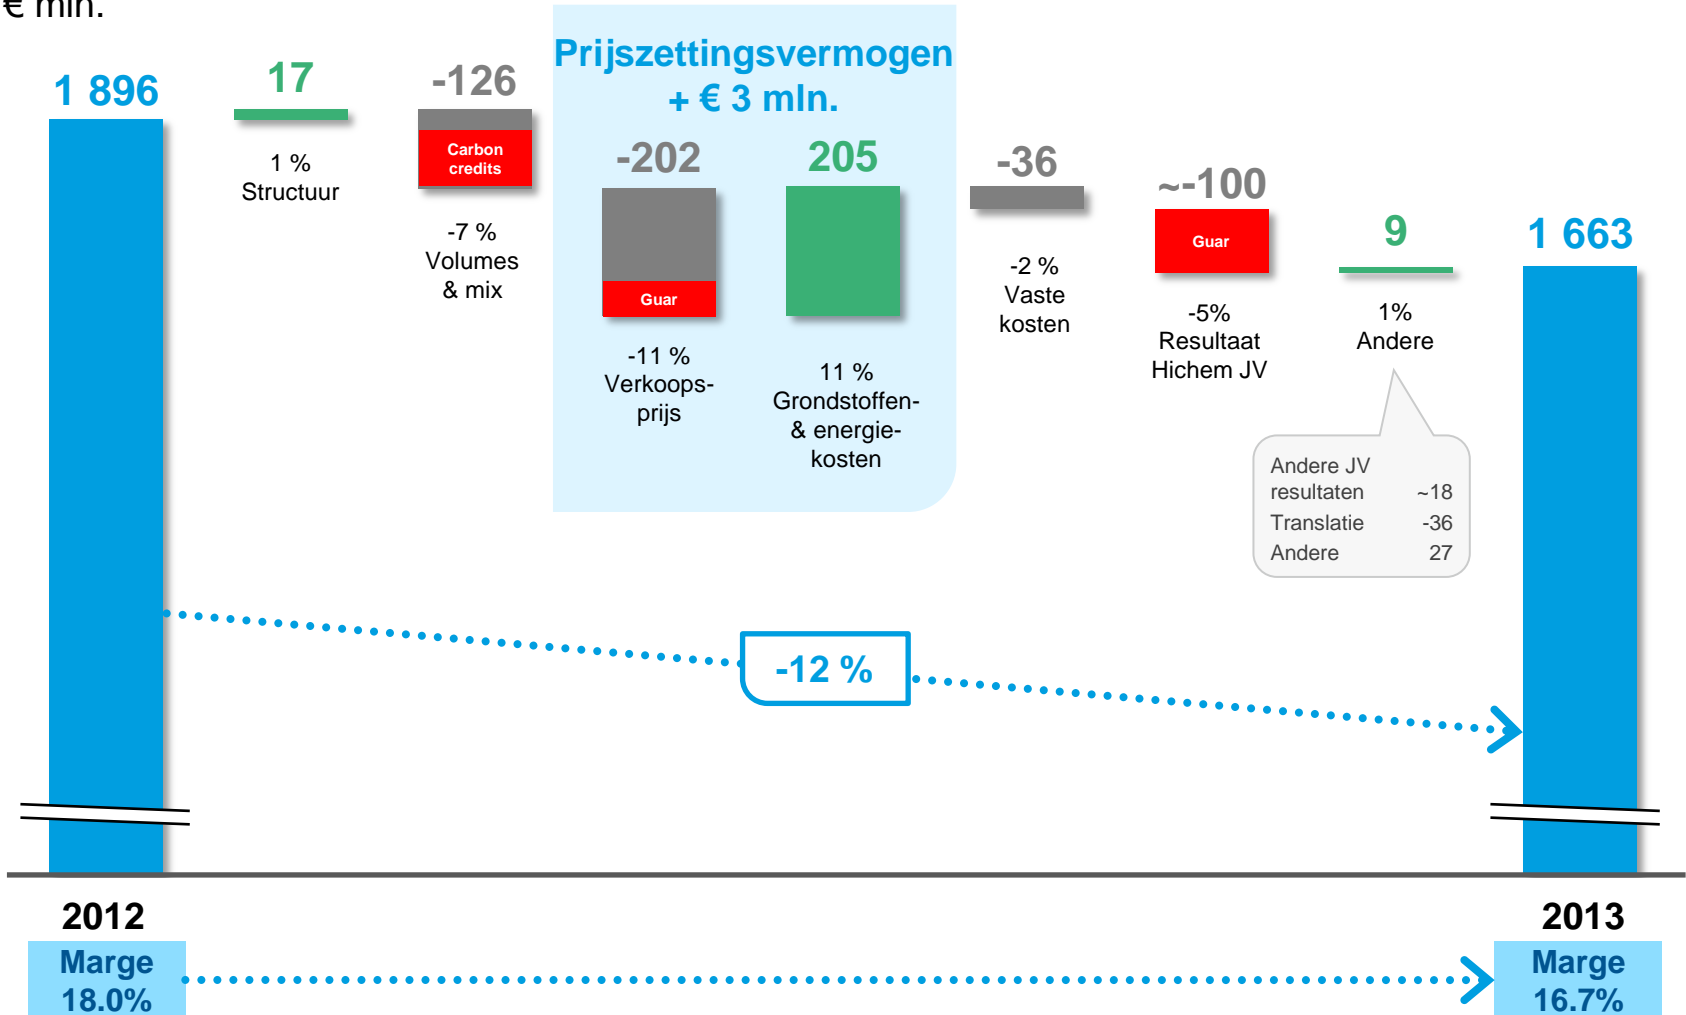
€ mln.

1 896

17

1 %
Structuur

-126

Carbon credits

-7 %
Volumes
& mix

Prijszettingsvermogen
+ € 3 mln.

-202

Guar

-11 %
Verkoopsprijs

205

11 %
Grondstoffen- & energiekosten

-36

-2 %
Vaste
kosten

~-100

Guar

-5%
Resultaat
Hichem JV

9

1%
Andere

| | |
|---|---|
| Andere JV resultaten | ~18 |
| Translatie | -36 |
| Andere | 27 |

1 663

-12 %

2012

Marge
18.0%

2013

Marge
16.7%